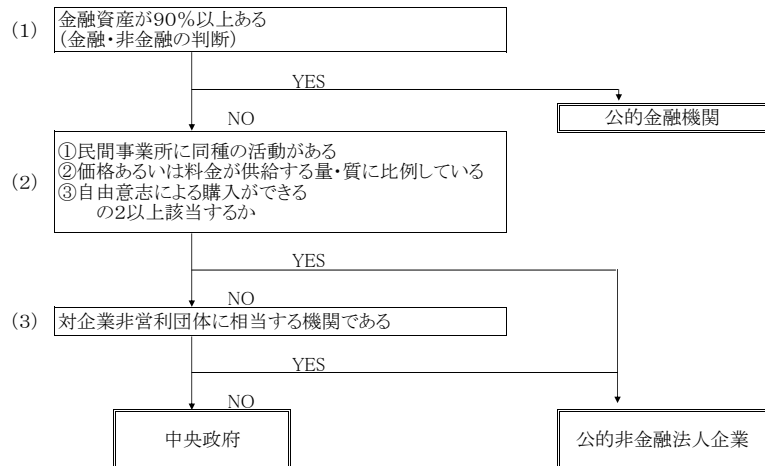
(1) 金融資産が90%以上ある
(金融・非金融の判断)

YES

公的金融機関

NO

(2) ①民間事業所に同種の活動がある
②価格あるいは料金が供給する量・質に比例している
③自由意志による購入ができる
の2以上該当するか

YES

NO

(3) 対企業非営利団体に相当する機関である

YES

NO

中央政府

公的非金融法人企業